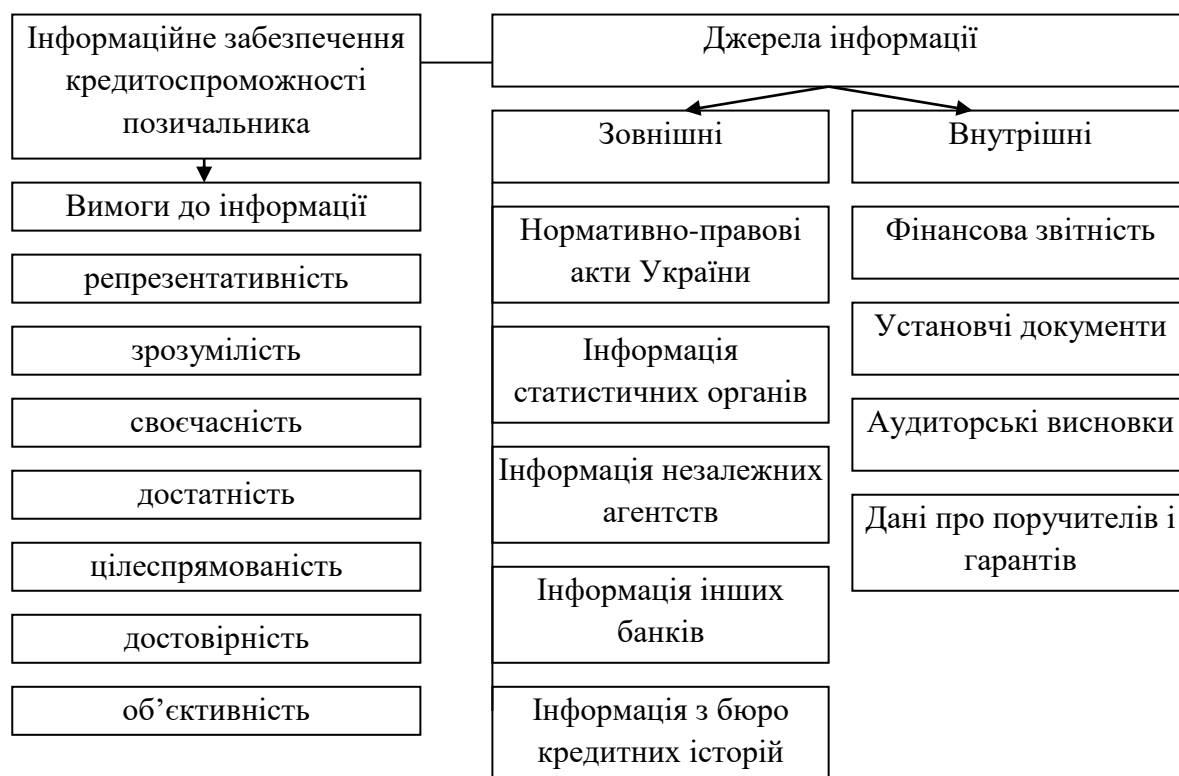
Інформаційне забезпечення кредитоспроможності позичальника

Джерела інформації

Вимоги до інформації

репрезентативність

зрозумілість

своєчасність

достатність

цілеспрямованість

достовірність

об’єктивність

Зовнішні

Нормативно-правові акти України

Інформація статистичних органів

Інформація незалежних агентств

Інформація інших банків

Інформація з бюро кредитних історій

Внутрішні

Фінансова звітність

Установчі документи

Аудиторські висновки

Дані про поручителів і гарантів